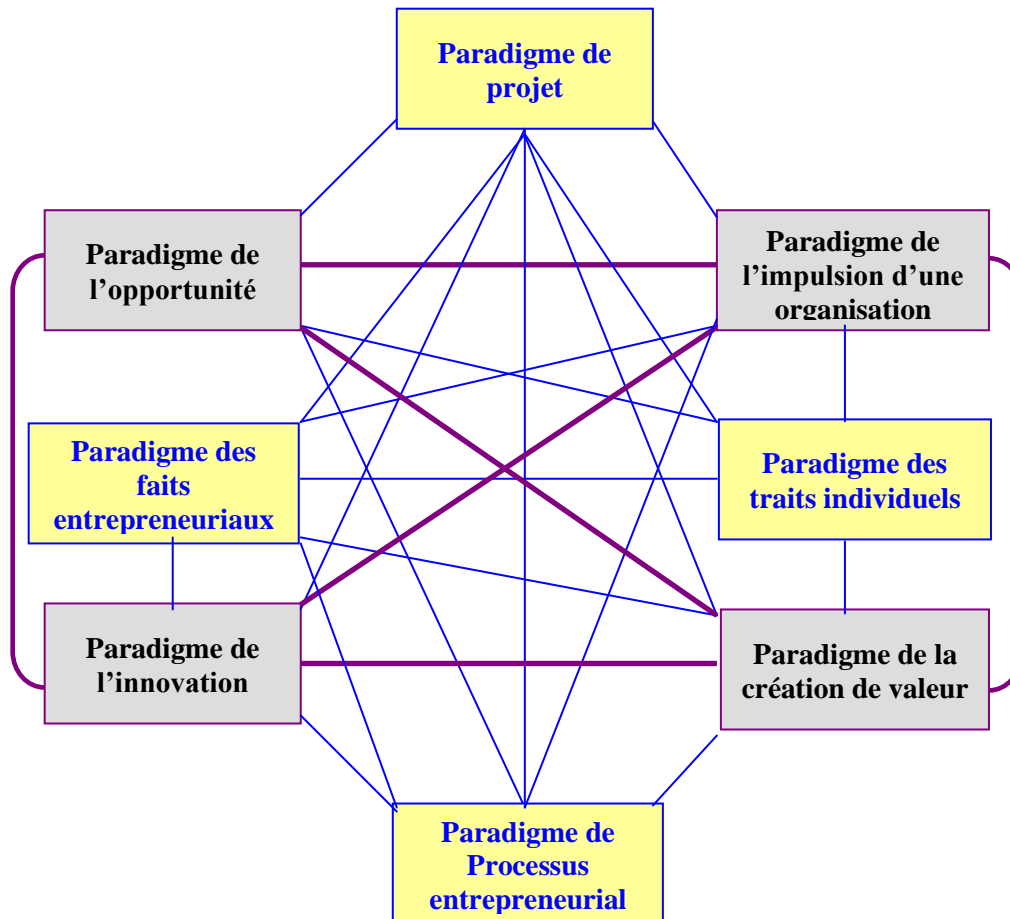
Paradigme de projet

Paradigme de l’opportunité

Paradigme de l’impulsion d’une organisation

Paradigme des faits entrepreneuriaux

Paradigme des traits individuels

Paradigme de l’innovation

Paradigme de la création de valeur

Paradigme de Processus entrepreneurial